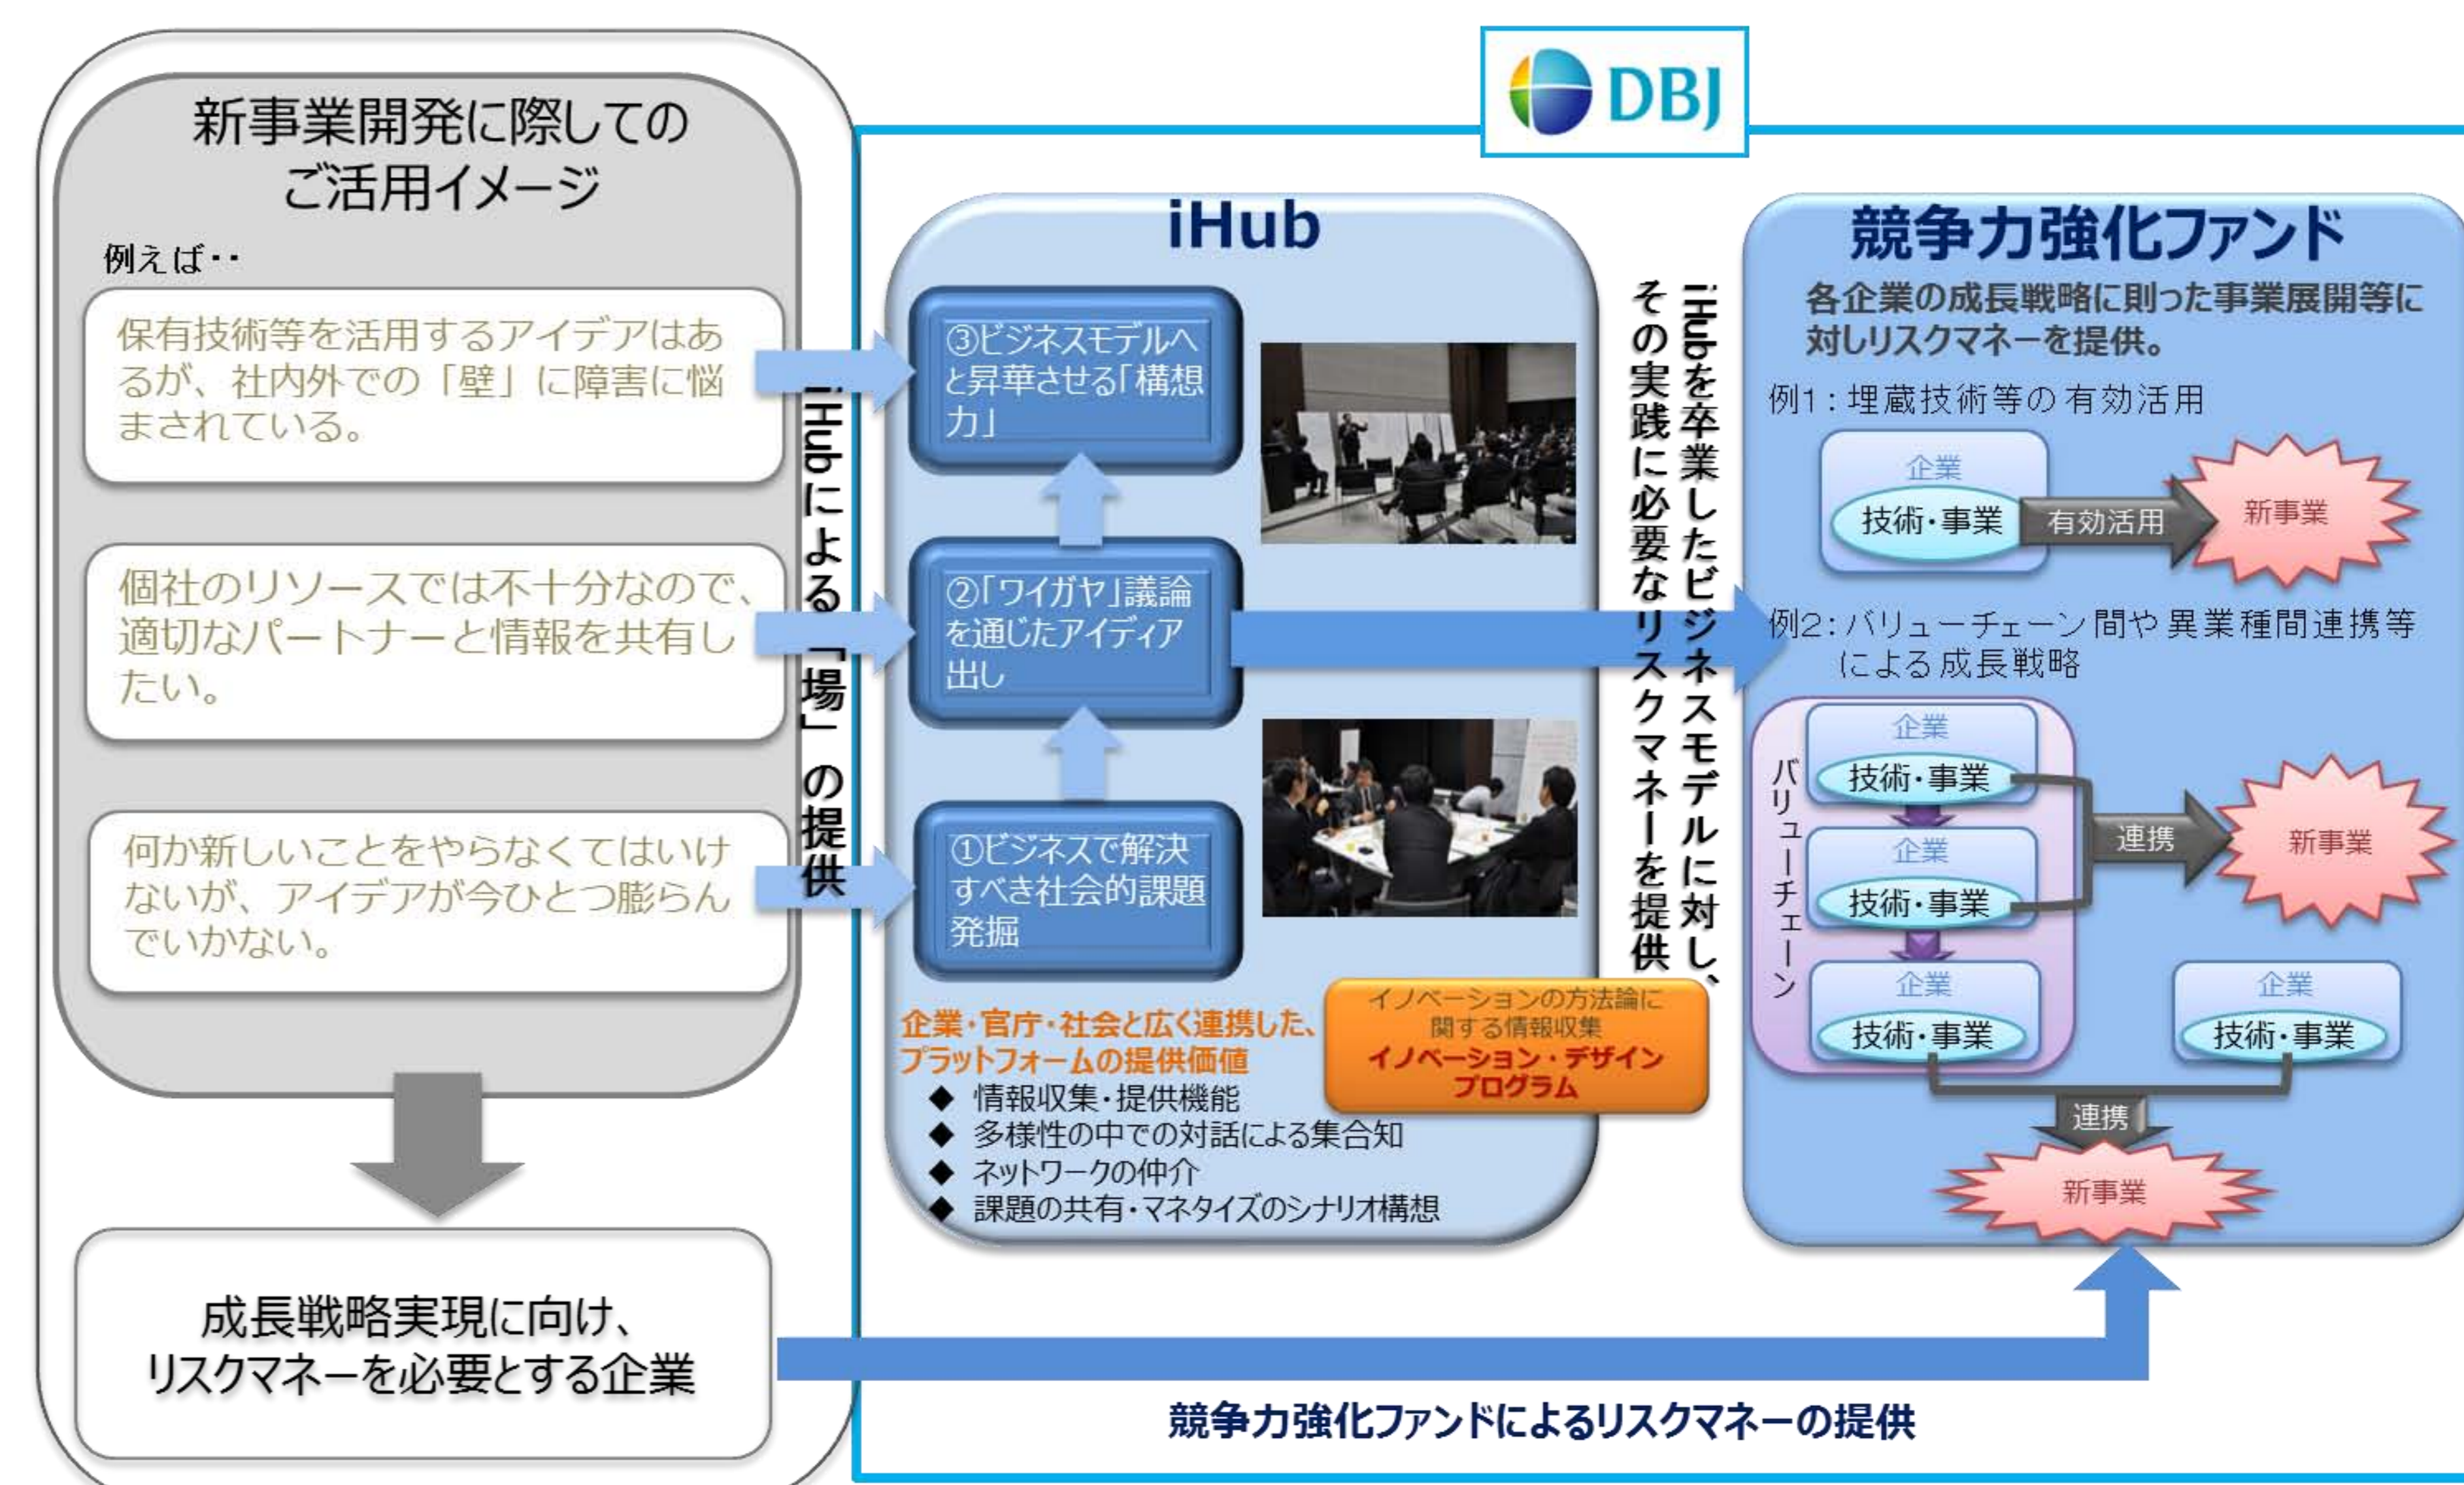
新事業開発に際してのご活用イメージ

例えば・・

保有技術等を活用するアイデアはあるが、社内外での「壁」に障害に悩まされている。

個社のリソースでは不十分なので、適切なパートナーと情報を共有したい。

何か新しいことをやらなくてはいけないが、アイデアが今ひとつ膨らんでいかない。

成長戦略実現に向け、リスクマネーを必要とする企業

iHubによる「場」の提供

DBJ

iHub

③ビジネスモデルへと昇華させる「構想力」

②「ワイガヤ」議論を通じたアイディア出し

①ビジネスで解決すべき社会的課題発掘

企業・官庁・社会と広く連携した、プラットフォームの提供価値
◆ 情報収集・提供機能
◆ 多様性の中での対話による集合知
◆ ネットワークの仲介
◆ 課題の共有・マネタイズのシナリオ構想

イノベーションの方法論に関する情報収集
イノベーション・デザインプログラム

iHubを卒業したビジネスモデルに対し、その実践に必要なリスクマネーを提供

競争力強化ファンド

各企業の成長戦略に則った事業展開等に対しリスクマネーを提供。

例1：埋蔵技術等の有効活用

企業
技術・事業
有効活用
新事業

例2：バリューチェーン間や異業種間連携等による成長戦略

バリューチェーン
企業
技術・事業
企業
技術・事業
企業
技術・事業
連携
新事業
企業
技術・事業
連携
新事業

競争力強化ファンドによるリスクマネーの提供